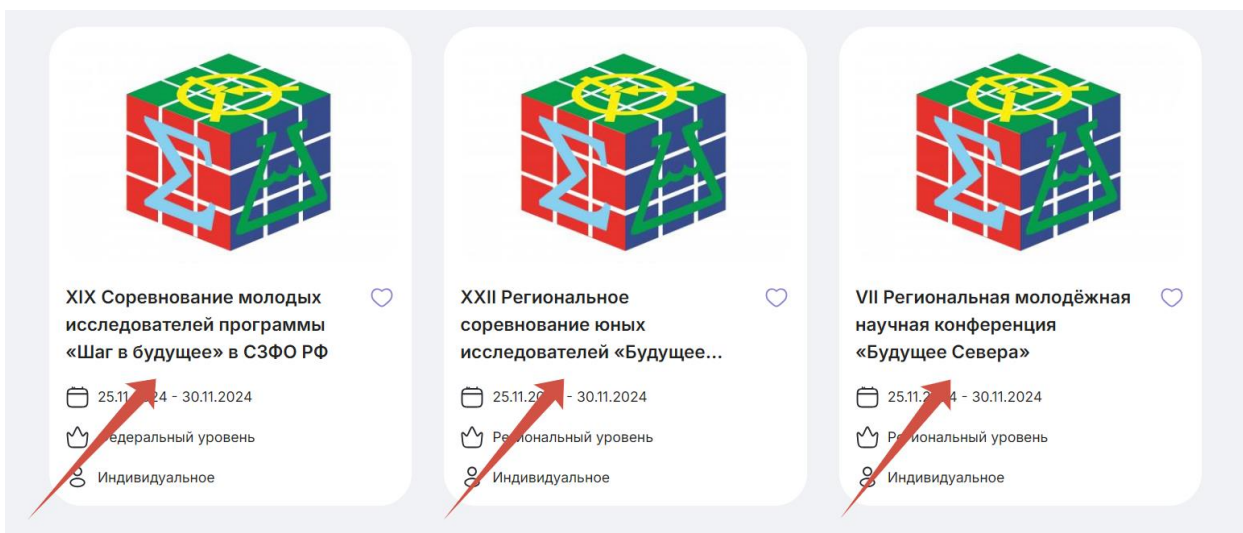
XIX Соревнование молодых исследователей программы «Шаг в будущее» в СЗФО РФ

25.11.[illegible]4 - 30.11.2024

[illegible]едеральный уровень

Индивидуальное

XXII Региональное соревнование юных исследователей «Будущее...

25.11.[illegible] - 30.11.2024

Р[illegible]иональный уровень

Индивидуальное

VII Региональная молодёжная научная конференция «Будущее Севера»

25.11.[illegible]4 - 30.11.2024

Р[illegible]иональный уровень

Индивидуальное